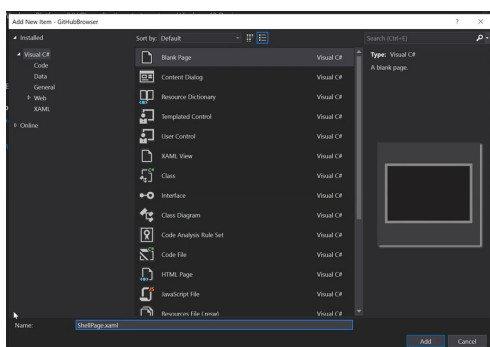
Add New Item - GitHubBrowser

? ×

◢ Installed

◢ Visual C#
Code
Data
General
▷ Web
XAML

▷ Online

Sort by: Default

Search (Ctrl+E)

| | |
|---|---|
| Blank Page | Visual C# |
| Content Dialog | Visual C# |
| Resource Dictionary | Visual C# |
| Templated Control | Visual C# |
| User Control | Visual C# |
| XAML View | Visual C# |
| Class | Visual C# |
| Interface | Visual C# |
| Class Diagram | Visual C# |
| Code Analysis Rule Set | Visual C# |
| Code File | Visual C# |
| HTML Page | Visual C# |
| JavaScript File | Visual C# |
| Resources File (.resw) | Visual C# |

Type: Visual C#
A blank page.

Name: ShellPage.xaml

Add Cancel